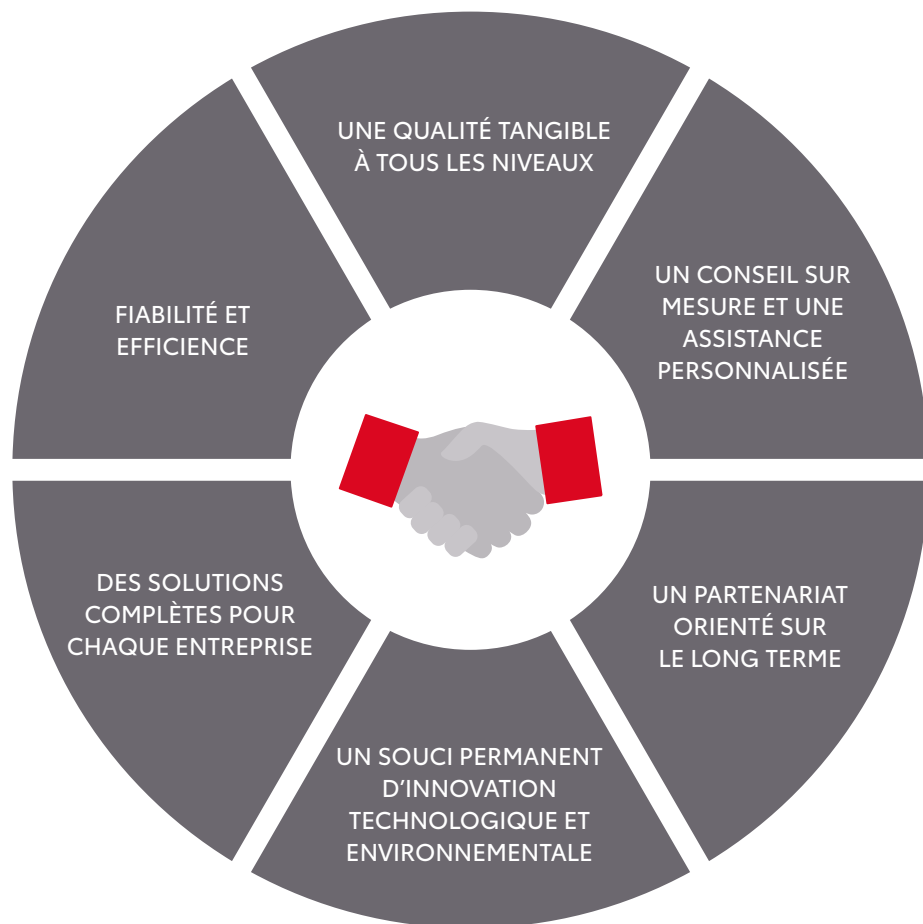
UNE QUALITÉ TANGIBLE À TOUS LES NIVEAUX

UN CONSEIL SUR MESURE ET UNE ASSISTANCE PERSONNALISÉE

UN PARTENARIAT ORIENTÉ SUR LE LONG TERME

UN SOUCI PERMANENT D'INNOVATION TECHNOLOGIQUE ET ENVIRONNEMENTALE

DES SOLUTIONS COMPLÈTES POUR CHAQUE ENTREPRISE

FIABILITÉ ET EFFICIENCE